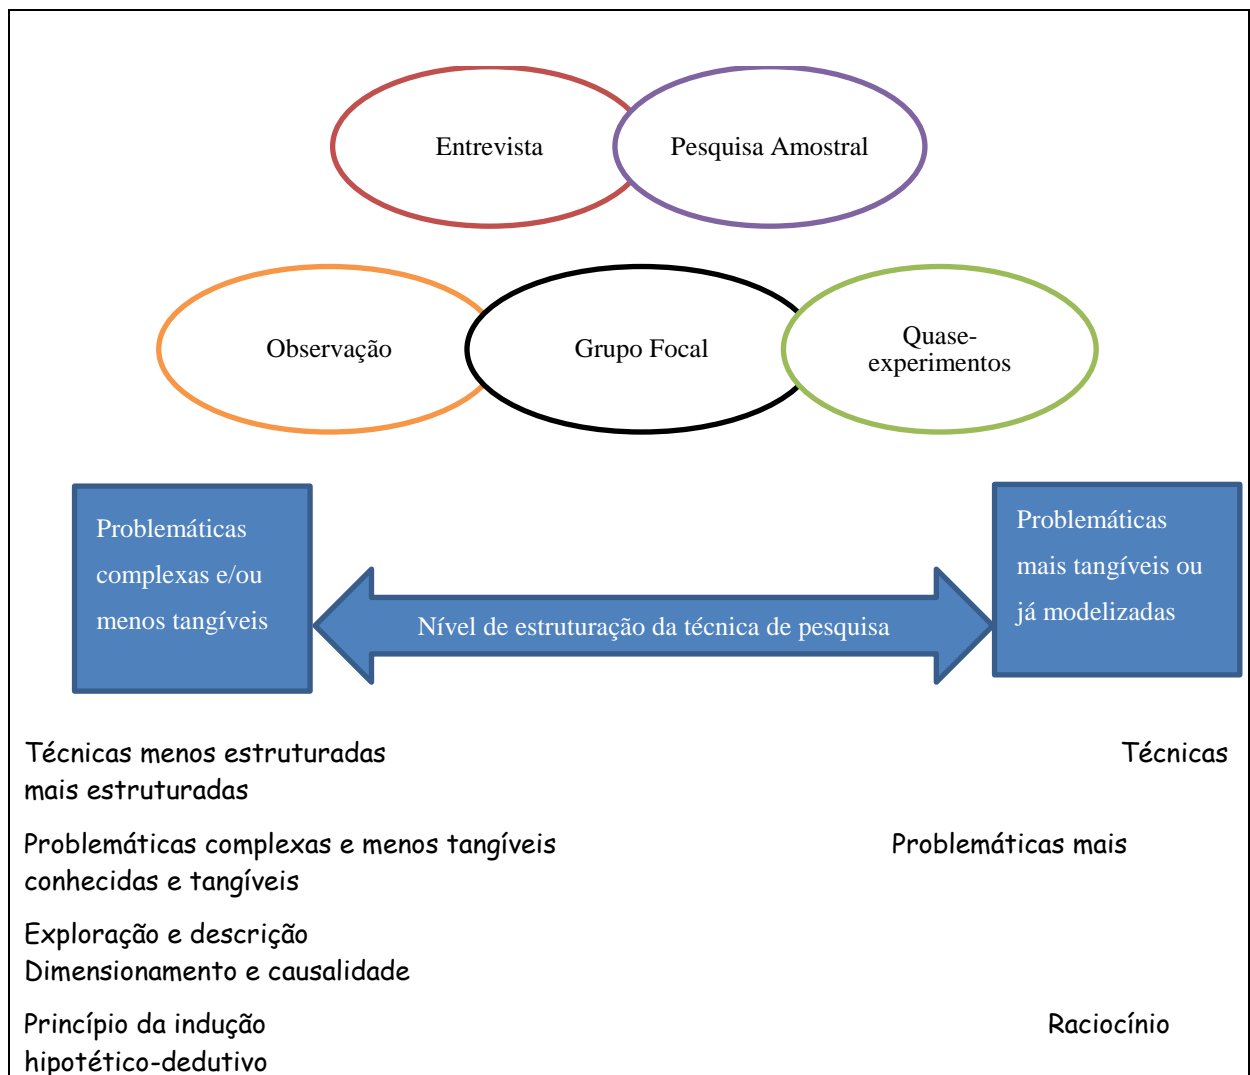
Entrevista

Pesquisa Amostral

Observação

Grupo Focal

Quase-experimentos

Problemáticas complexas e/ou menos tangíveis

Nível de estruturação da técnica de pesquisa

Problemáticas mais tangíveis ou já modelizadas

Técnicas menos estruturadas Técnicas mais estruturadas

Problemáticas complexas e menos tangíveis Problemáticas mais conhecidas e tangíveis

Exploração e descrição
Dimensionamento e causalidade

Princípio da indução Raciocínio hipotético-dedutivo